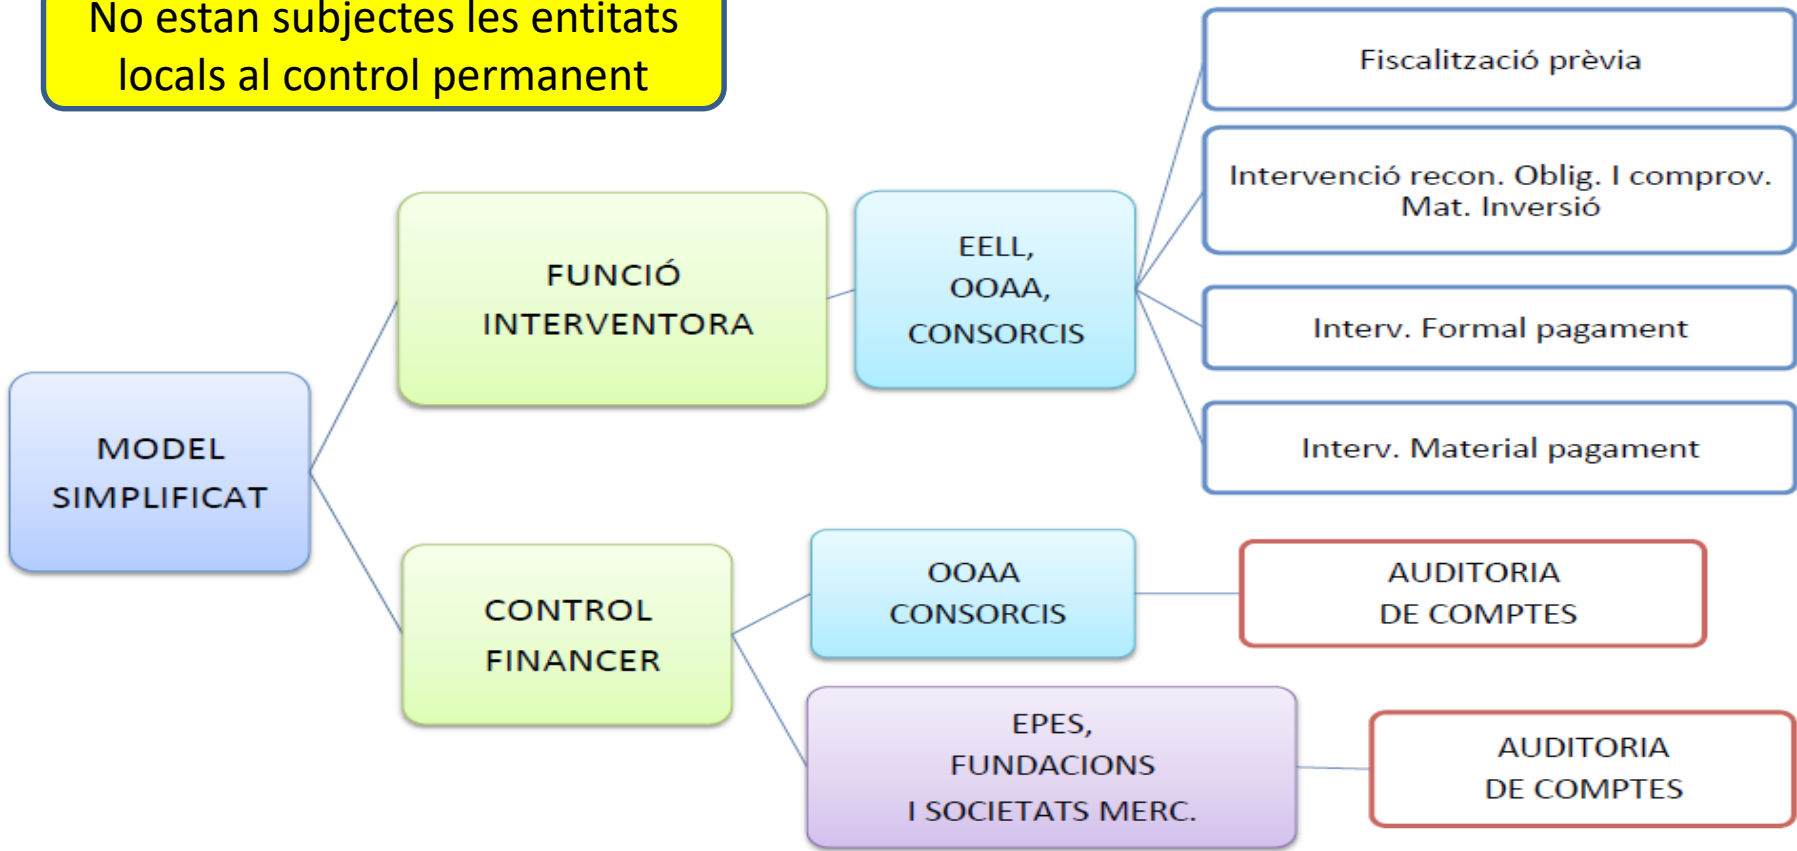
No estan subjectes les entitats locals al control permanent

MODEL SIMPLIFICAT

FUNCIÓ INTERVENTORA

EELL, OOAA, CONSORCIS

Fiscalització prèvia

Intervenció recon. Oblig. I comprov. Mat. Inversió

Interv. Formal pagament

Interv. Material pagament

CONTROL FINANCER

OOAA CONSORCIS

AUDITORIA DE COMPTES

EPES, FUNDACIONS I SOCIETATS MERC.

AUDITORIA DE COMPTES